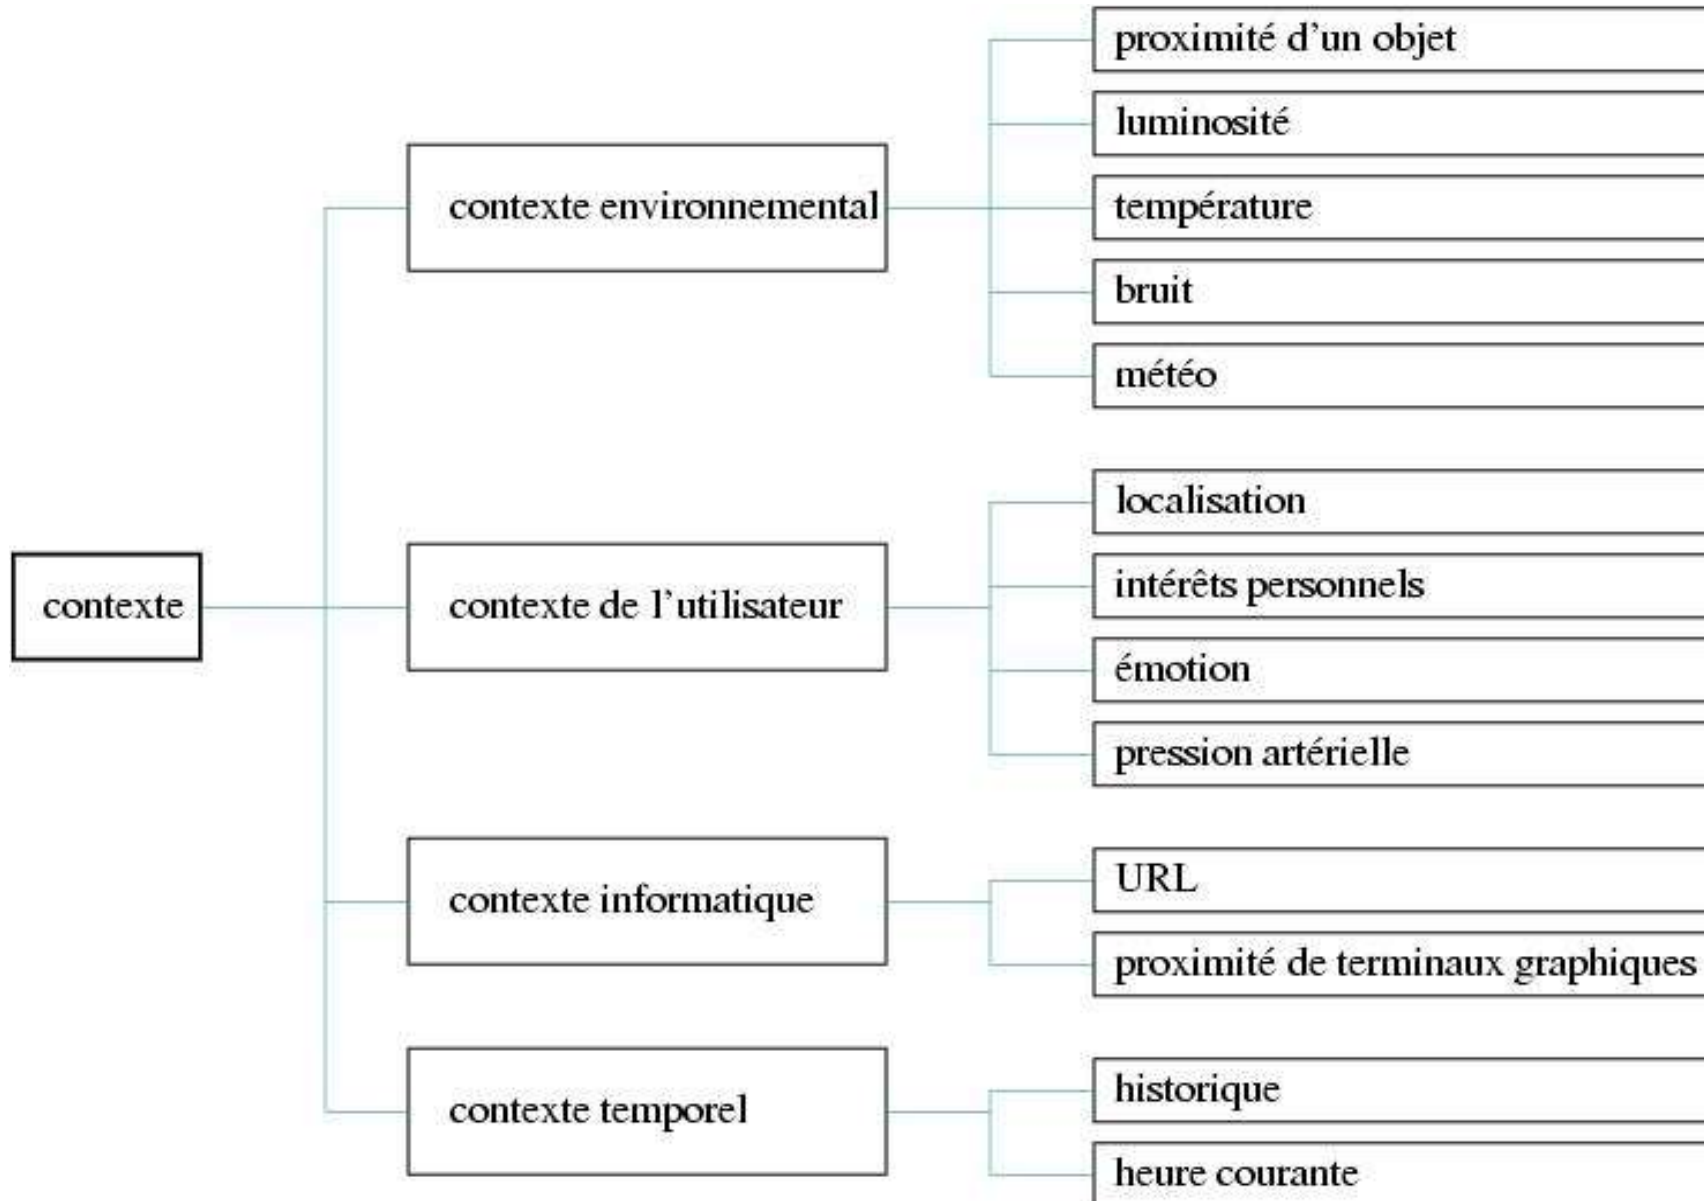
contexte

contexte environnemental

proximité d'un objet

luminosité

température

bruit

météo

contexte de l'utilisateur

localisation

intérêts personnels

émotion

pression artérielle

contexte informatique

URL

proximité de terminaux graphiques

contexte temporel

historique

heure courante